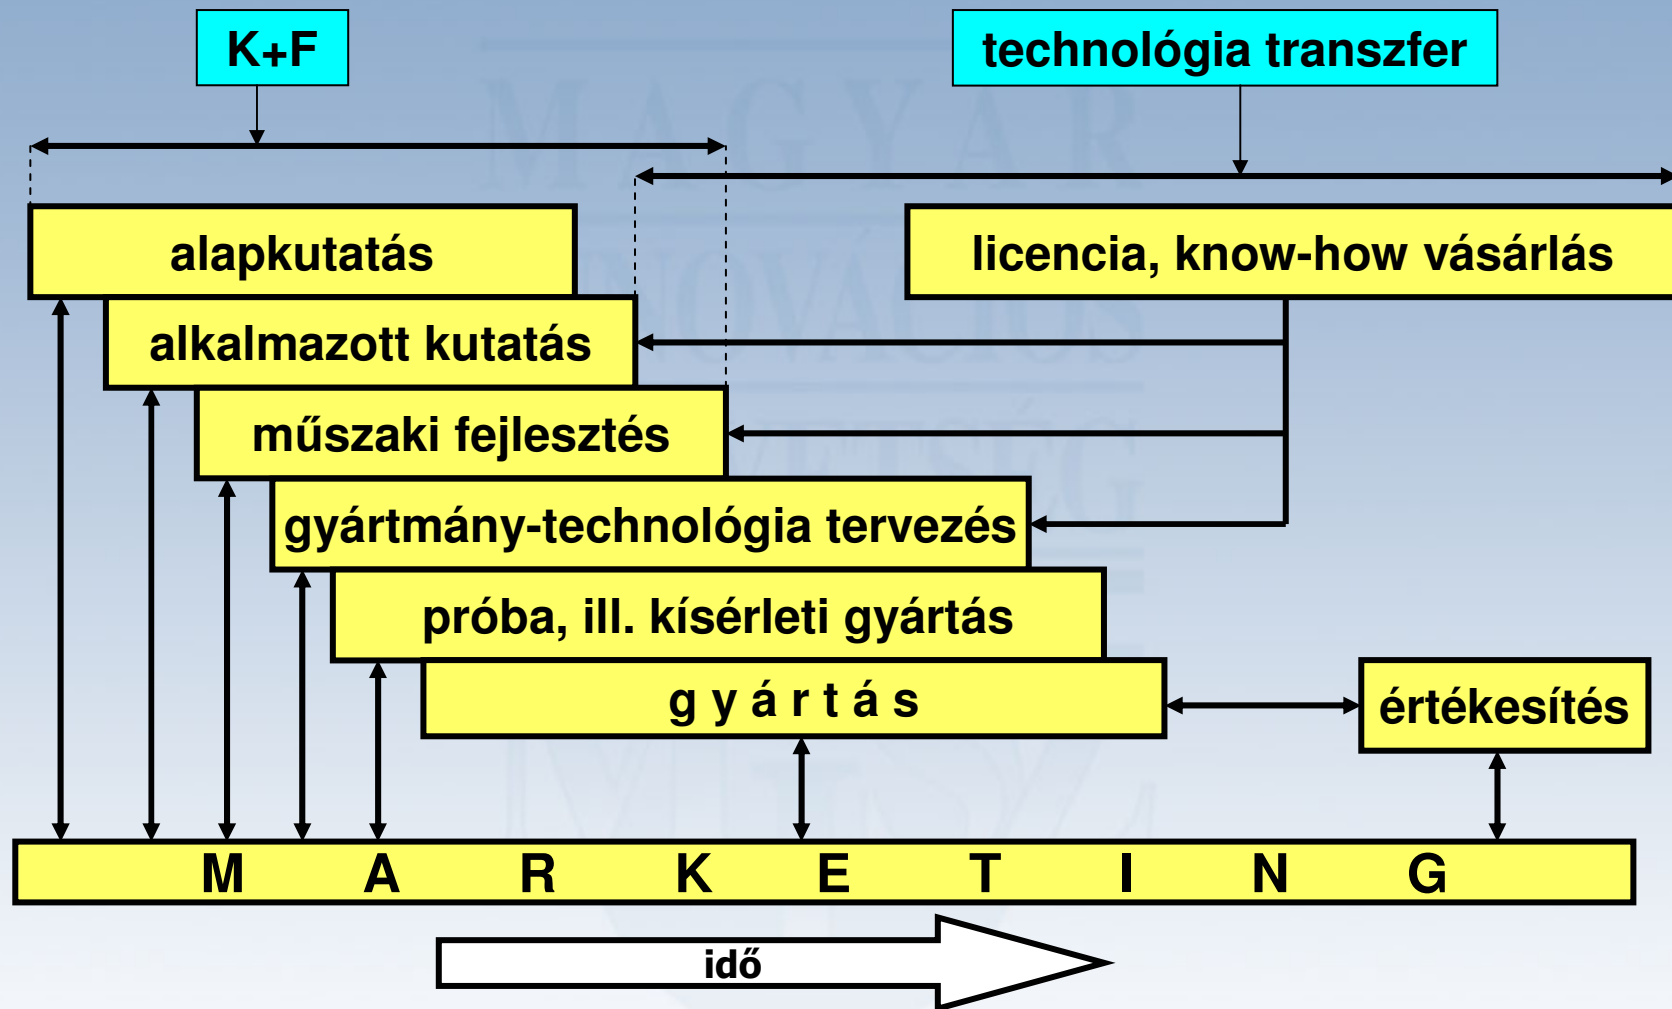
K+F

technológia transzfer

alapkutatás

licencia, know-how vásárlás

alkalmazott kutatás

műszaki fejlesztés

gyártmány-technológia tervezés

próba, ill. kísérleti gyártás

g y á r t á s

értékesítés

M A R K E T I N G

idő